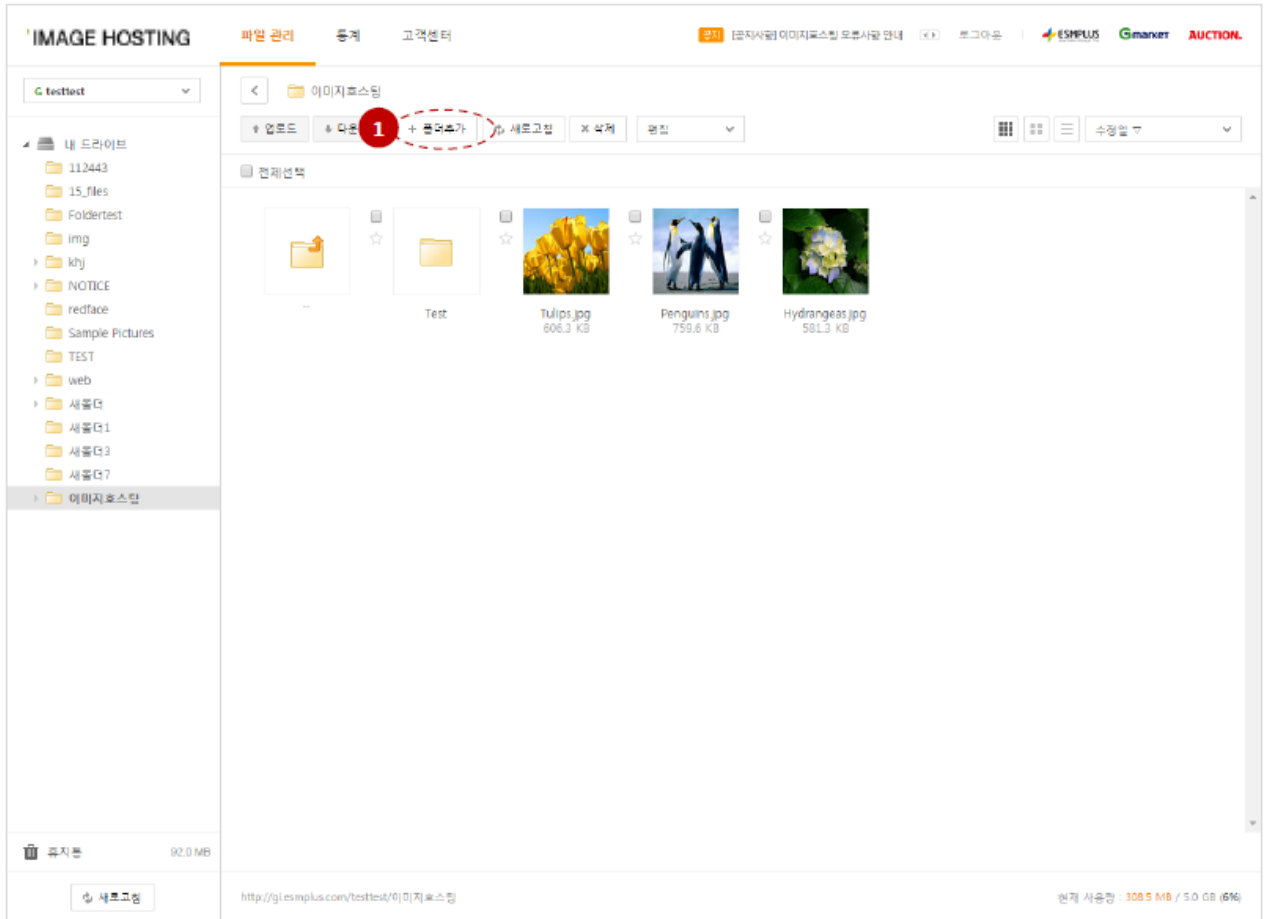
IMAGE HOSTING

파일 관리　통계　고객센터

공지 [공지사항] 이미지호스팅 오류사항 안내　로그아웃　ESMPLUS　Gmarket　AUCTION.

G testtest

내 드라이브
112443
15_files
Foldertest
img
khj
NOTICE
redface
Sample Pictures
TEST
web
새폴더
새폴더1
새폴더3
새폴더7
이미지호스팅

휴지통　92.0 MB

새로고침

이미지호스팅

업로드　다운　1　+ 폴더추가　새로고침　× 삭제　편집　수정일

전체선택

..

Test

Tulips.jpg
606.3 KB

Penguins.jpg
759.6 KB

Hydrangeas.jpg
581.3 KB

http://gi.esmplus.com/testtest/이미지호스팅

현재 사용량 : 308.5 MB / 5.0 GB (6%)